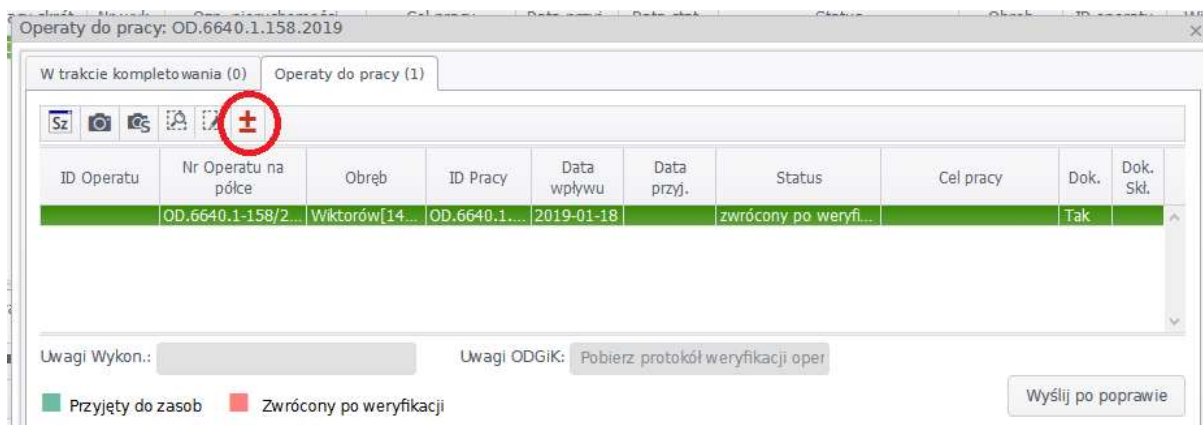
Operaty do pracy: OD.6640.1.158.2019

W trakcie kompletowania (0) | Operaty do pracy (1)

Sz ±

| ID Operatu | Nr Operatu na półce | Obręb | ID Pracy | Data wpływu | Data przyj. | Status | Cel pracy | Dok. | Dok. Skł. |
|---|---|---|---|---|---|---|---|---|---|
| | OD.6640.1-158/2... | Wiktorów[14... | OD.6640.1.... | 2019-01-18 | | zwrócony po weryfi... | | Tak | |

Uwagi Wykon.:

Uwagi ODGiK: Pobierz protokół weryfikacji oper

Przyjęty do zasob

Zwrócony po weryfikacji

Wyślij po poprawie